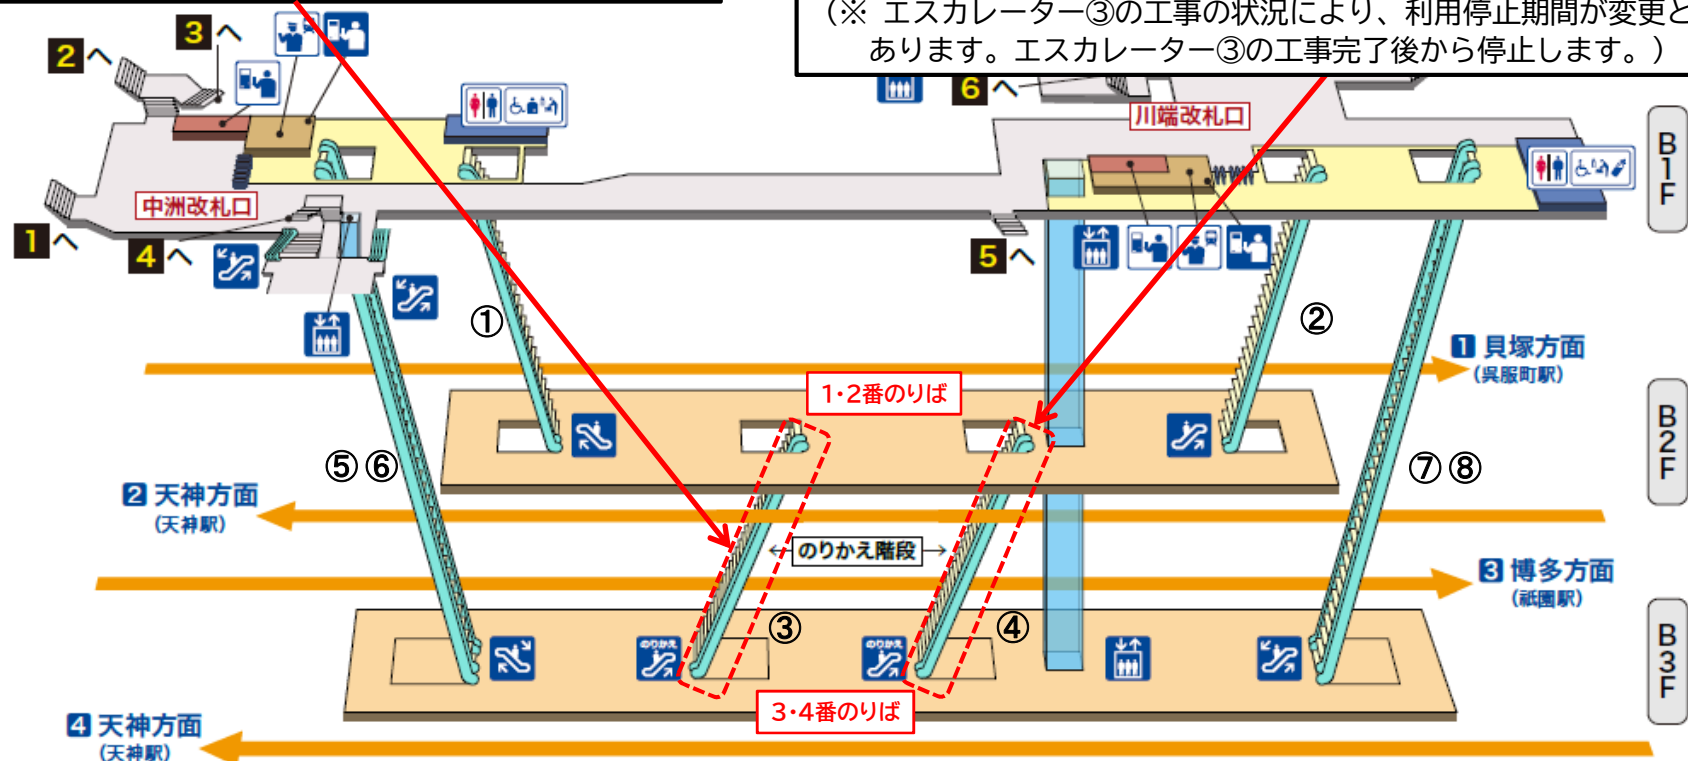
（※ エスカレーター③の工事の状況により、利用停止期間が変更と
あります。エスカレーター③の工事完了後から停止します。）

3
2
1
4
6
5
中洲改札口
川端改札口
B1F
B2F
B3F
①
②
⑤⑥
⑦⑧
③
④
1·2番のりば
3·4番のりば
のりかえ階段
1 貝塚方面
(呉服町駅)
2 天神方面
(天神駅)
3 博多方面
(祇園駅)
4 天神方面
(天神駅)
のりかえ
のりかえ